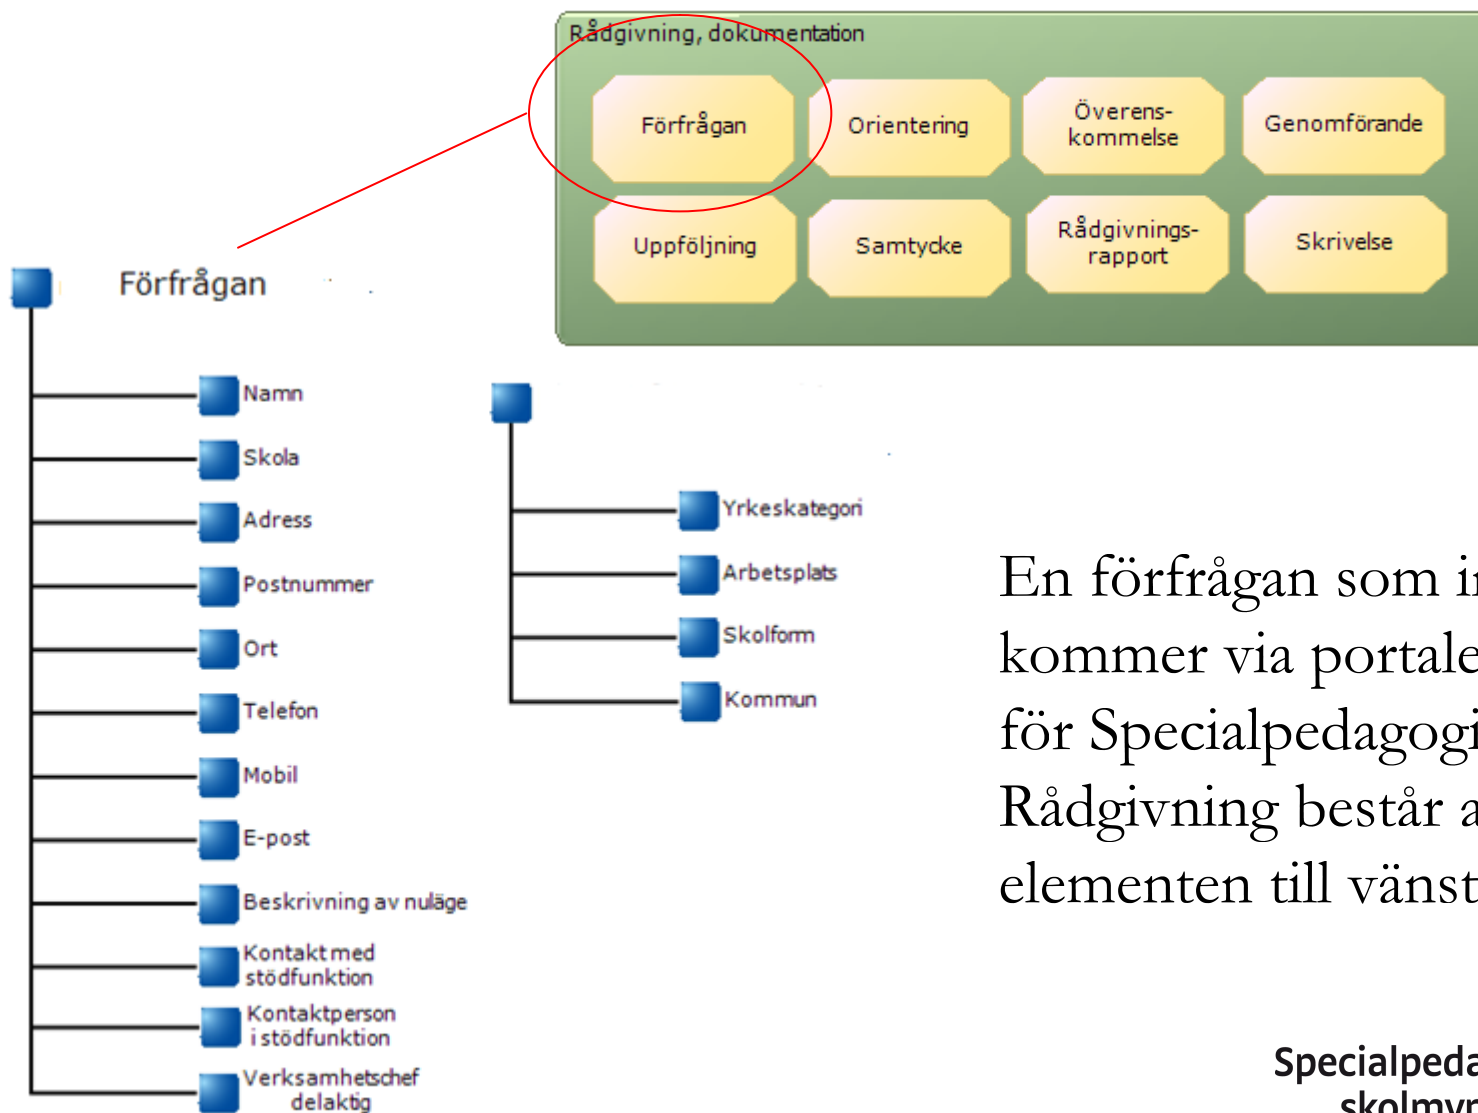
Rådgivning, dokumentation

Förfrågan

Orientering

Överens-kommelse

Genomförande

Uppföljning

Samtycke

Rådgivnings-rapport

Skrivelse

Förfrågan

Namn

Skola

Adress

Postnummer

Ort

Telefon

Mobil

E-post

Beskrivning av nuläge

Kontakt med stödfunktion

Kontaktperson i stödfunktion

Verksamhetschef delaktig

Yrkeskategori

Arbetsplats

Skolform

Kommun

En förfrågan som i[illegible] kommer via portale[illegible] för Specialpedagogi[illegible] Rådgivning består a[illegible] elementen till vänst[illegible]

Specialpeda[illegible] skolmy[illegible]